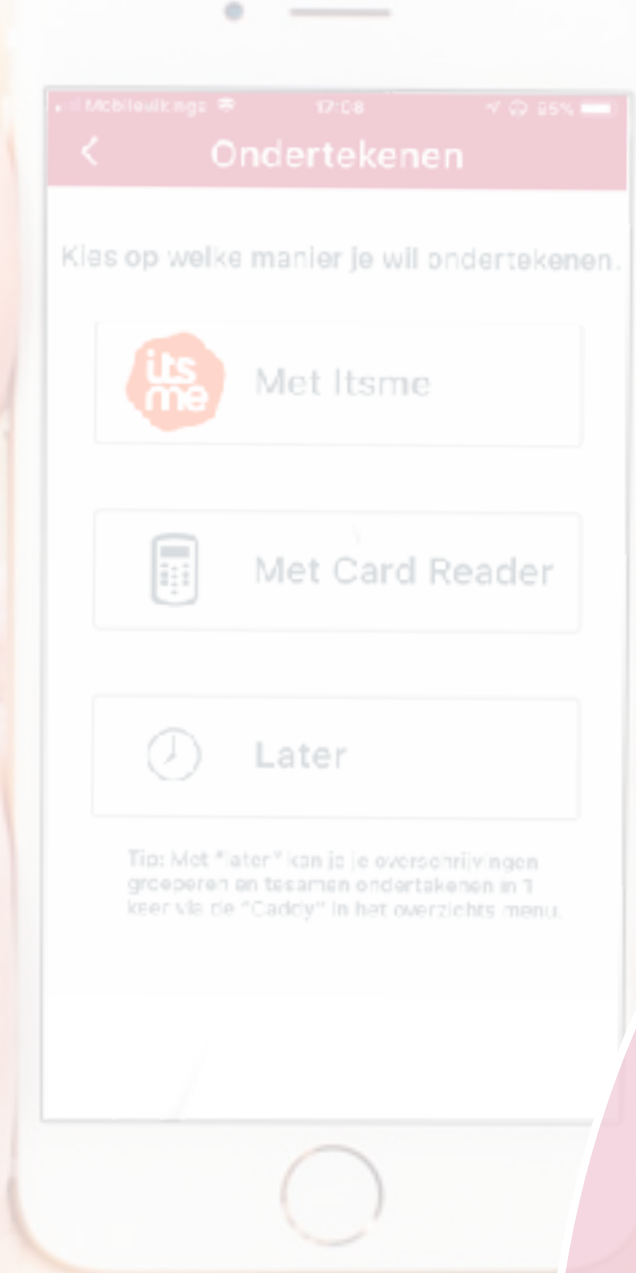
Mobile Vikings 17:08 95%

Ondertekenen

Kies op welke manier je wil ondertekenen.

its me

Met Itsme

Met Card Reader

Later

Tip: Met "later" kan je je overschrijvingen groeperen en tesamen ondertekenen in 1 keer via de "Caddy" in het overzichts menu.